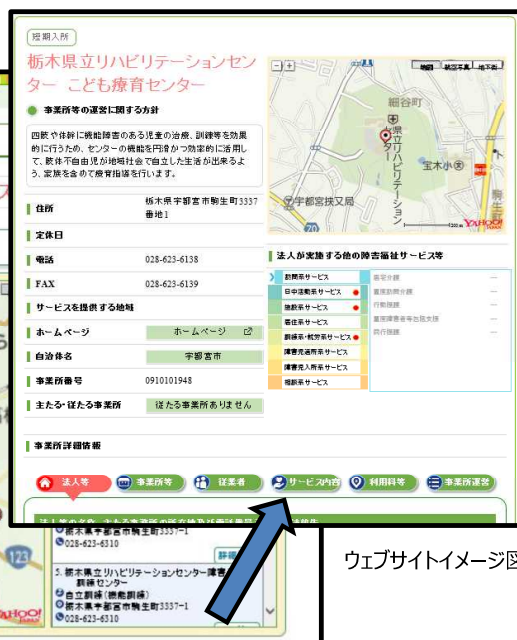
短期入所

栃木県立リハビリテーションセンター こども療育センター

事業所等の運営に関する方針

四肢や体幹に機能障害のある児童の治療、訓練等を効果的に行うため、センターの機能を円滑かつ効率的に活用して、肢体不自由児が地域社会で自立した生活が出来るよう、家族を含めて療育指導を行います。

| 住所 | 栃木県宇都宮市駒生町3337番地1 |
|---|---|
| 定休日 | |
| 電話 | 028-623-6138 |
| FAX | 028-623-6139 |
| サービスを提供する地域 | |
| ホームページ | ホームページ |
| 自治体名 | 宇都宮市 |
| 事業所番号 | 0910101948 |
| 主たる･従たる事業所 | 従たる事業所ありません |

地図 航空写真 地下街

細谷町

県立リハビリテーションセンター

宝木小

宇都宮共又局

駒生

70

YAHOO! JAPAN

法人が実施する他の障害福祉サービス等

訪問系サービス
日中活動系サービス
施設系サービス
居住系サービス
訓練系・就労系サービス
障害児通所系サービス
障害児入所系サービス
相談系サービス

居宅介護 —
重度訪問介護 —
行動援護 —
重度障害者等包括支援 —
同行援護 —

事業所詳細情報

法人等 事業所等 従業者 サービス内容 利用料等 事業所運営

栃木県宇都宮市駒生町3337-1
028-623-6310

5. 栃木県立リハビリテーションセンター障害者訓練センター
自立訓練（機能訓練）
栃木県宇都宮市駒生町3337-1
028-623-6310

123

YAHOO! JAPAN

ウェブサイトイメージ図